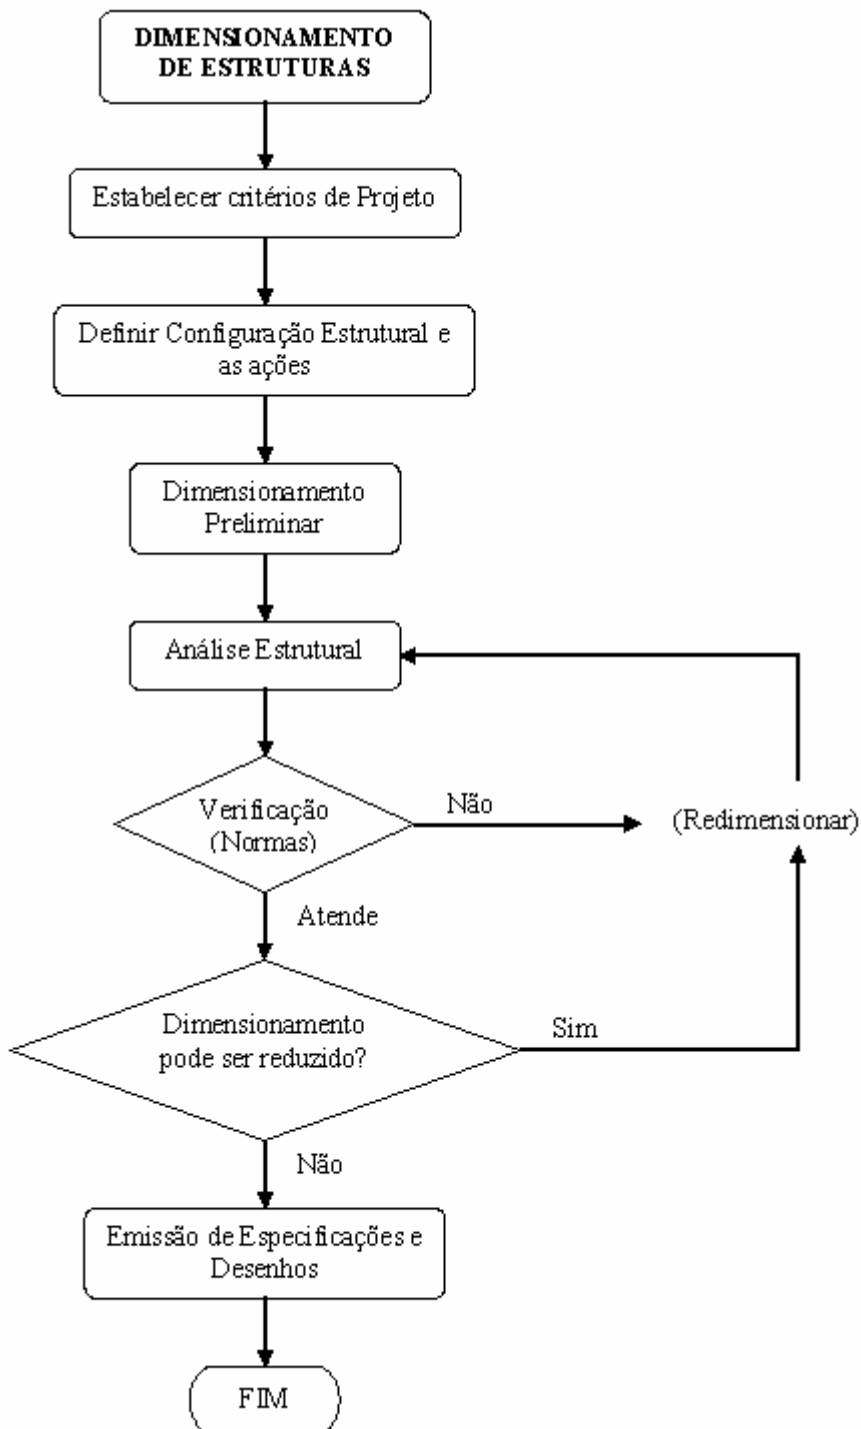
DIMENSIONAMENTO DE ESTRUTURAS

Estabelecer critérios de Projeto

Definir Configuração Estrutural e as ações

Dimensionamento Preliminar

Análise Estrutural

Verificação (Normas)

Não

(Redimensionar)

Atende

Dimensionamento pode ser reduzido?

Sim

Não

Emissão de Especificações e Desenhos

FIM